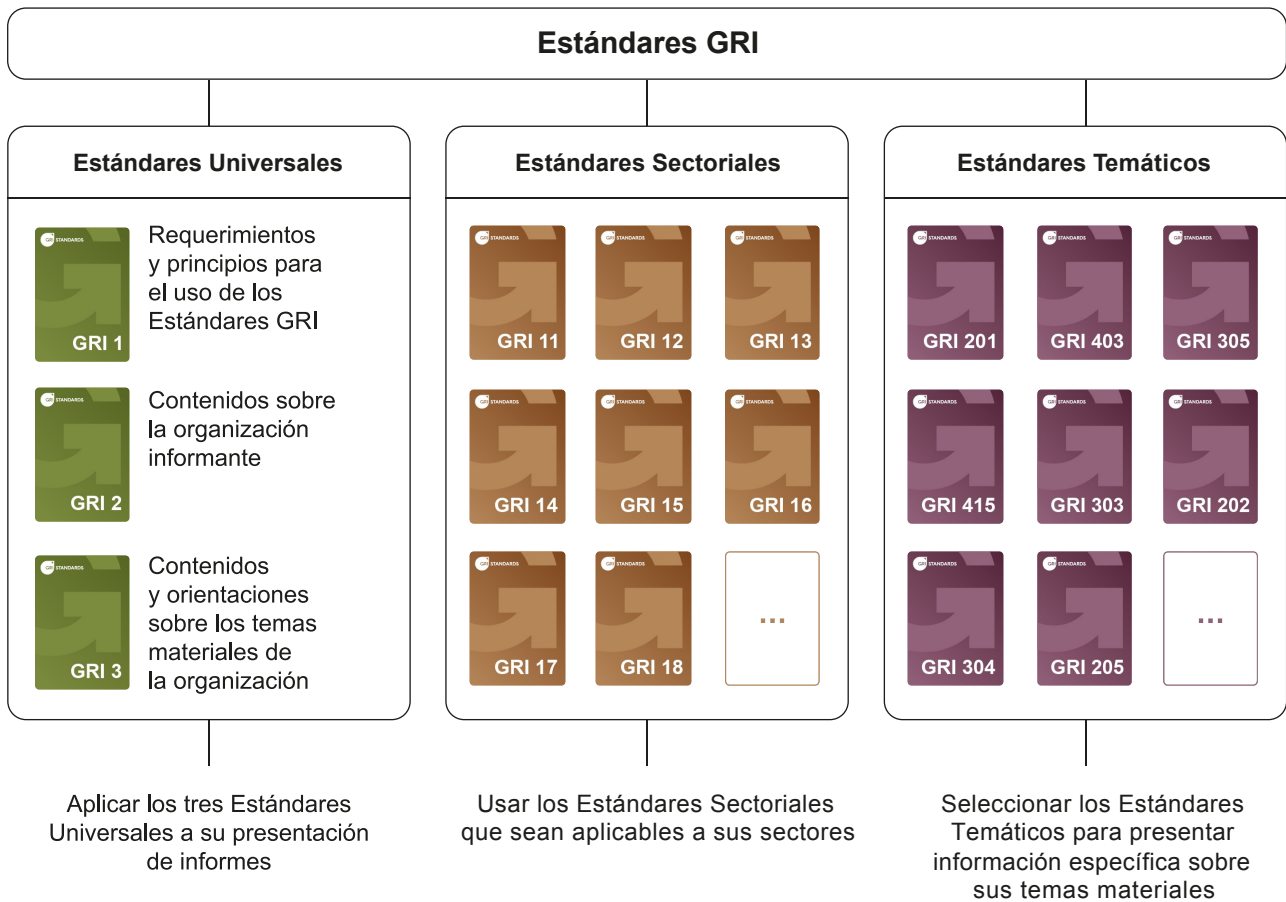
Estándares GRI

Estándares Universales

GRI STANDARDS
GRI 1
Requerimientos y principios para el uso de los Estándares GRI

GRI STANDARDS
GRI 2
Contenidos sobre la organización informante

GRI STANDARDS
GRI 3
Contenidos y orientaciones sobre los temas materiales de la organización

Estándares Sectoriales

GRI STANDARDS
GRI 11
GRI STANDARDS
GRI 12
GRI STANDARDS
GRI 13
GRI STANDARDS
GRI 14
GRI STANDARDS
GRI 15
GRI STANDARDS
GRI 16
GRI STANDARDS
GRI 17
GRI STANDARDS
GRI 18
...

Estándares Temáticos

GRI STANDARDS
GRI 201
GRI STANDARDS
GRI 403
GRI STANDARDS
GRI 305
GRI STANDARDS
GRI 415
GRI STANDARDS
GRI 303
GRI STANDARDS
GRI 202
GRI STANDARDS
GRI 304
GRI STANDARDS
GRI 205
...

Aplicar los tres Estándares Universales a su presentación de informes

Usar los Estándares Sectoriales que sean aplicables a sus sectores

Seleccionar los Estándares Temáticos para presentar información específica sobre sus temas materiales